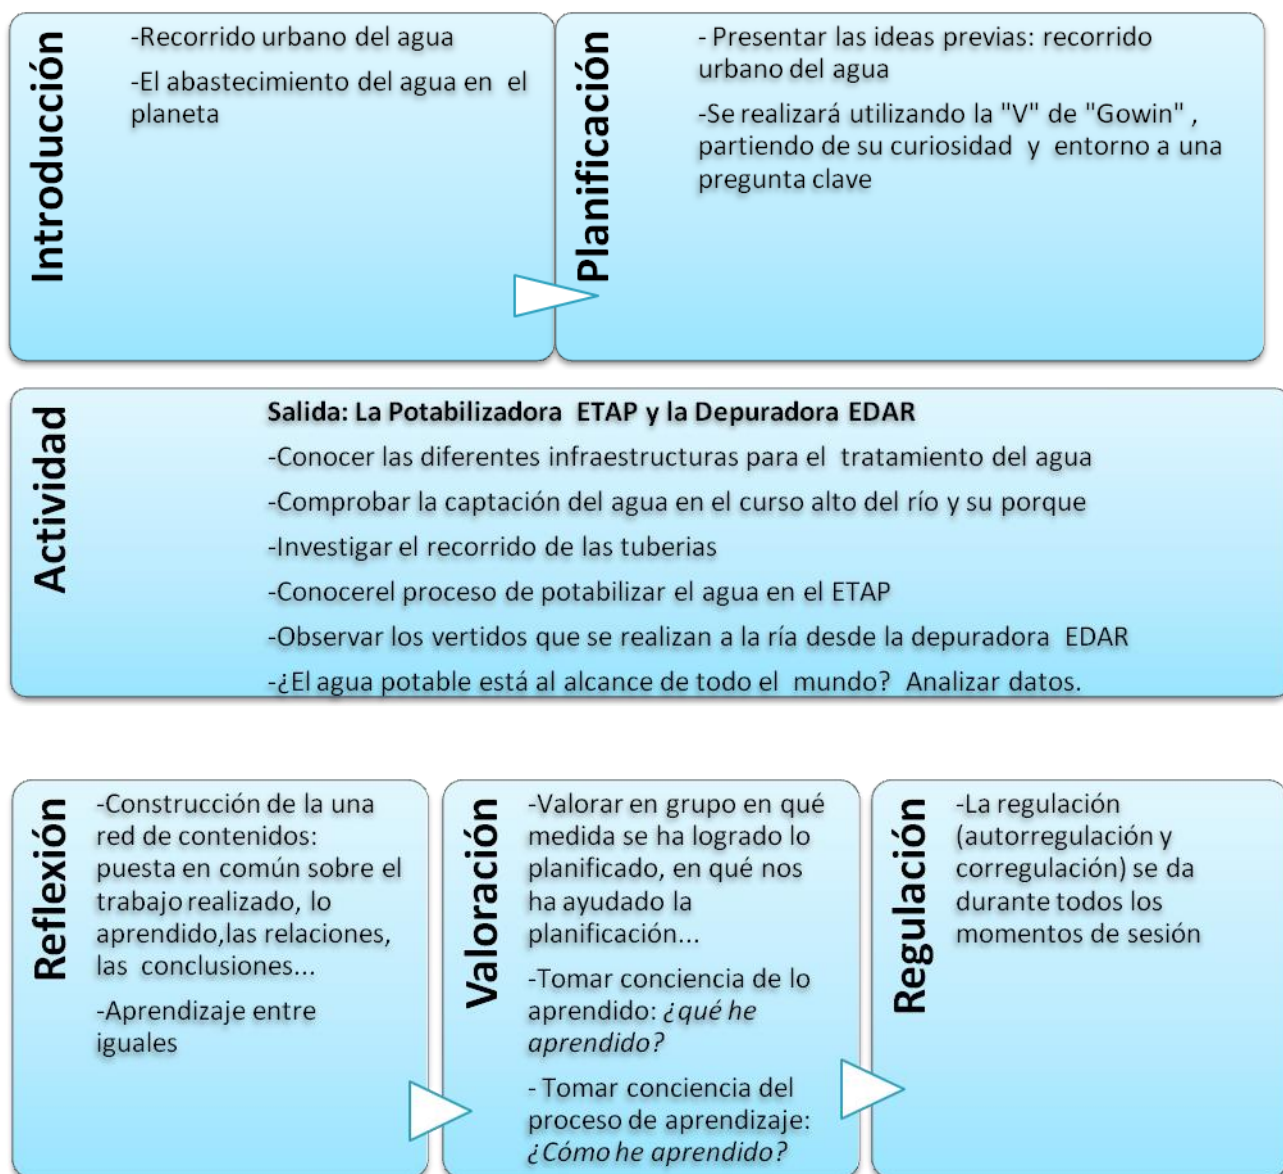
Introducción

-Recorrido urbano del agua

-El abastecimiento del agua en el planeta

Planificación

- Presentar las ideas previas: recorrido urbano del agua

-Se realizará utilizando la "V" de "Gowin", partiendo de su curiosidad y entorno a una pregunta clave

Actividad

**Salida: La Potabilizadora ETAP y la Depuradora EDAR**

-Conocer las diferentes infraestructuras para el tratamiento del agua

-Comprobar la captación del agua en el curso alto del río y su porque

-Investigar el recorrido de las tuberias

-Conocerel proceso de potabilizar el agua en el ETAP

-Observar los vertidos que se realizan a la ría desde la depuradora EDAR

-¿El agua potable está al alcance de todo el mundo? Analizar datos.

Reflexión

-Construcción de la una red de contenidos: puesta en común sobre el trabajo realizado, lo aprendido,las relaciones, las conclusiones...

-Aprendizaje entre iguales

Valoración

-Valorar en grupo en qué medida se ha logrado lo planificado, en qué nos ha ayudado la planificación...

-Tomar conciencia de lo aprendido: *¿qué he aprendido?*

- Tomar conciencia del proceso de aprendizaje: *¿Cómo he aprendido?*

Regulación

-La regulación (autorregulación y corregulación) se da durante todos los momentos de sesión